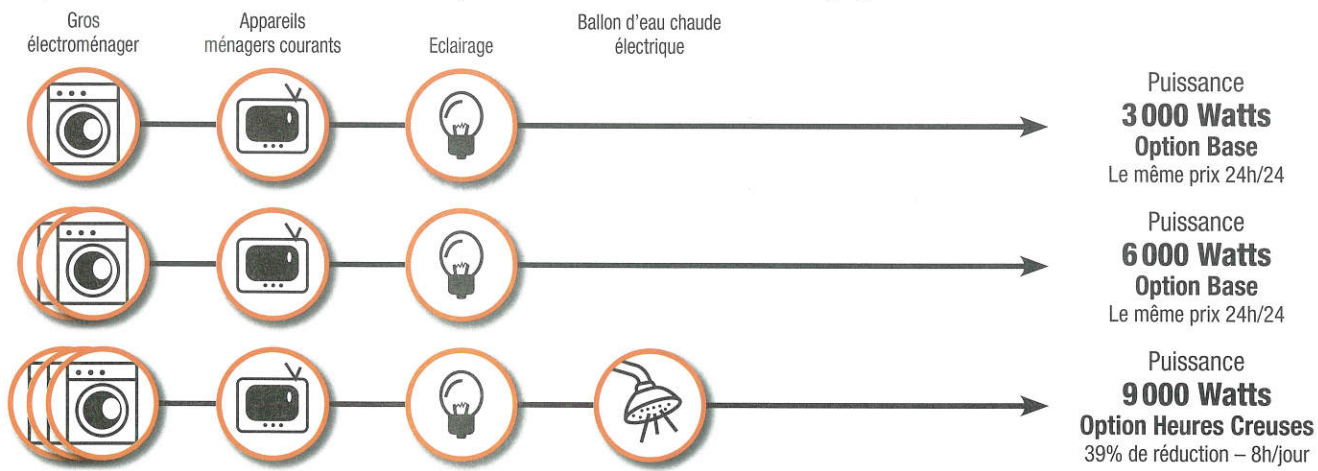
Gros électroménager

Appareils ménagers courants

Eclairage

Ballon d'eau chaude électrique

Puissance
**3 000 Watts**
**Option Base**
Le même prix 24h/24

Puissance
**6 000 Watts**
**Option Base**
Le même prix 24h/24

Puissance
**9 000 Watts**
**Option Heures Creuses**
39% de réduction – 8h/jour